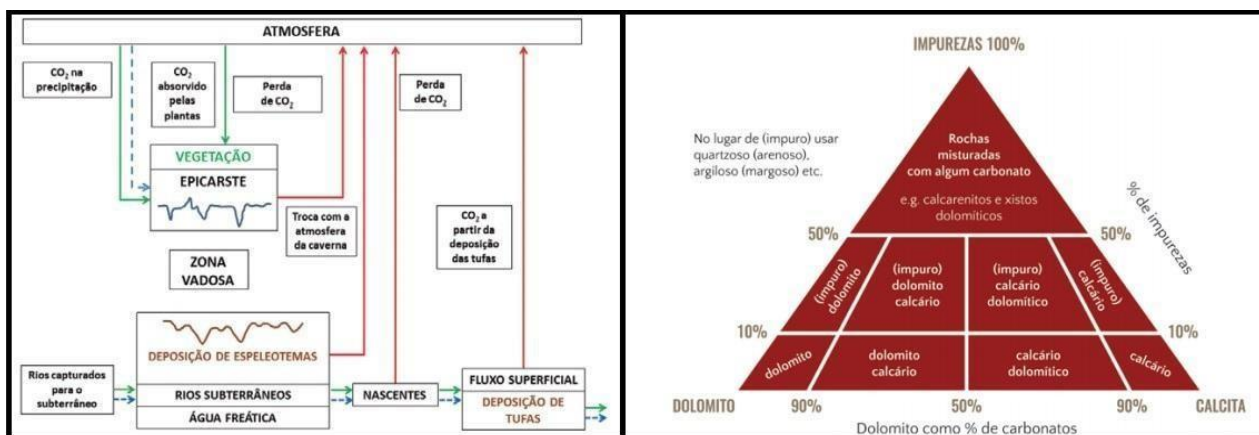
ATMOSFERA

$CO_2$ na precipitação

$CO_2$ absorvido pelas plantas

Perda de $CO_2$

Perda de $CO_2$

VEGETAÇÃO

EPICARSTE

Troca com a atmosfera da caverna

$CO_2$ a partir da deposição das tufas

ZONA VADOSA

DEPOSIÇÃO DE ESPELEOTEMAS

Rios capturados para o subterrâneo

RIOS SUBTERRÂNEOS

ÁGUA FREÁTICA

NASCENTES

FLUXO SUPERFICIAL

DEPOSIÇÃO DE TUFAS

IMPUREZAS 100%

No lugar de (impuro) usar quartzoso (arenoso), argiloso (margoso) etc.

Rochas misturadas com algum carbonato

e.g. calcarenitos e xistos dolomíticos

% de impurezas

50%

50%

(impuro) dolomito

(impuro) dolomito calcário

(impuro) calcário dolomítico

(impuro) calcário

10%

10%

dolomito

dolomito calcário

calcário dolomítico

calcário

DOLOMITO

90%

50%

90%

CALCITA

Dolomito como % de carbonatos